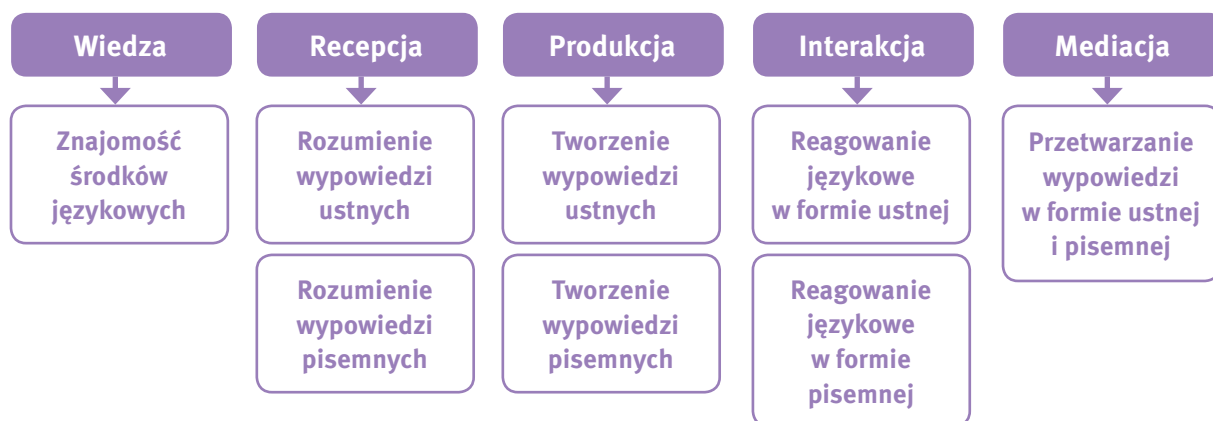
Wiedza

Znajomość środków językowych

Recepcja

Rozumienie wypowiedzi ustnych

Rozumienie wypowiedzi pisemnych

Produkcja

Tworzenie wypowiedzi ustnych

Tworzenie wypowiedzi pisemnych

Interakcja

Reagowanie językowe w formie ustnej

Reagowanie językowe w formie pisemnej

Mediacja

Przetwarzanie wypowiedzi w formie ustnej i pisemnej